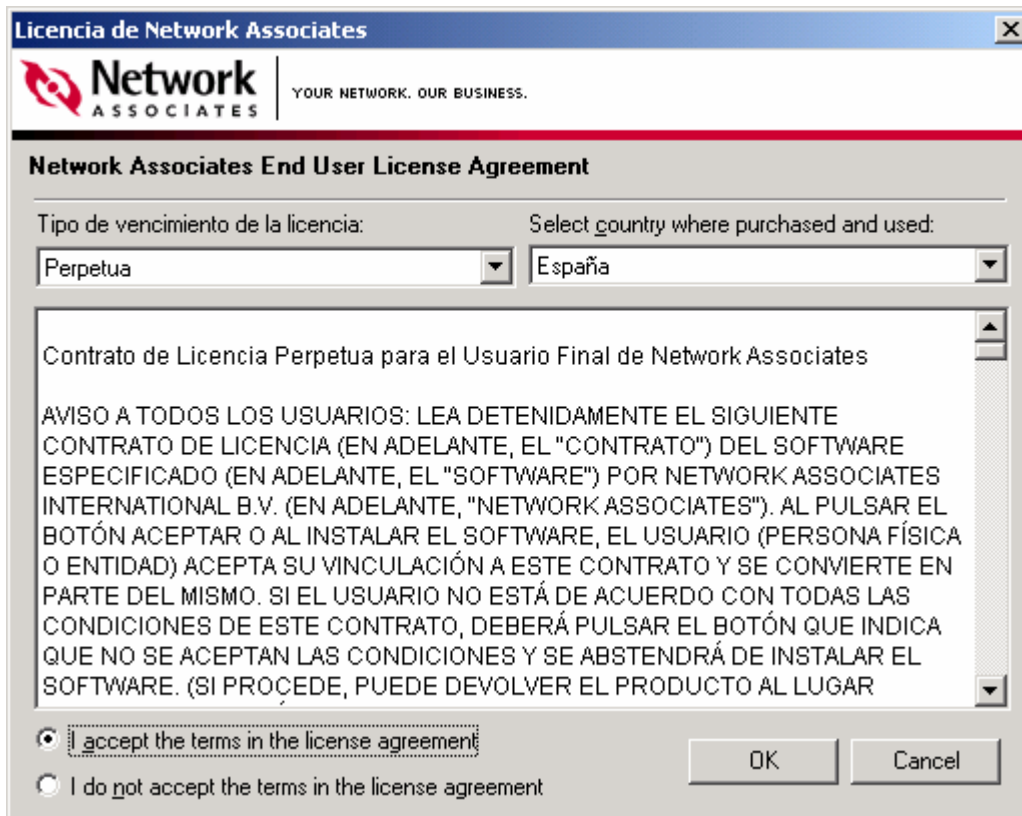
Licencia de Network Associates

Network ASSOCIATES | YOUR NETWORK. OUR BUSINESS.

Network Associates End User License Agreement

Tipo de vencimiento de la licencia:

Perpetua

Select country where purchased and used:

España

Contrato de Licencia Perpetua para el Usuario Final de Network Associates

AVISO A TODOS LOS USUARIOS: LEA DETENIDAMENTE EL SIGUIENTE CONTRATO DE LICENCIA (EN ADELANTE, EL "CONTRATO") DEL SOFTWARE ESPECIFICADO (EN ADELANTE, EL "SOFTWARE") POR NETWORK ASSOCIATES INTERNATIONAL B.V. (EN ADELANTE, "NETWORK ASSOCIATES"). AL PULSAR EL BOTÓN ACEPTAR O AL INSTALAR EL SOFTWARE, EL USUARIO (PERSONA FÍSICA O ENTIDAD) ACEPTA SU VINCULACIÓN A ESTE CONTRATO Y SE CONVIERTE EN PARTE DEL MISMO. SI EL USUARIO NO ESTÁ DE ACUERDO CON TODAS LAS CONDICIONES DE ESTE CONTRATO, DEBERÁ PULSAR EL BOTÓN QUE INDICA QUE NO SE ACEPTAN LAS CONDICIONES Y SE ABSTENDRÁ DE INSTALAR EL SOFTWARE. (SI PROCEDE, PUEDE DEVOLVER EL PRODUCTO AL LUGAR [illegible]

I accept the terms in the license agreement

I do not accept the terms in the license agreement

OK

Cancel